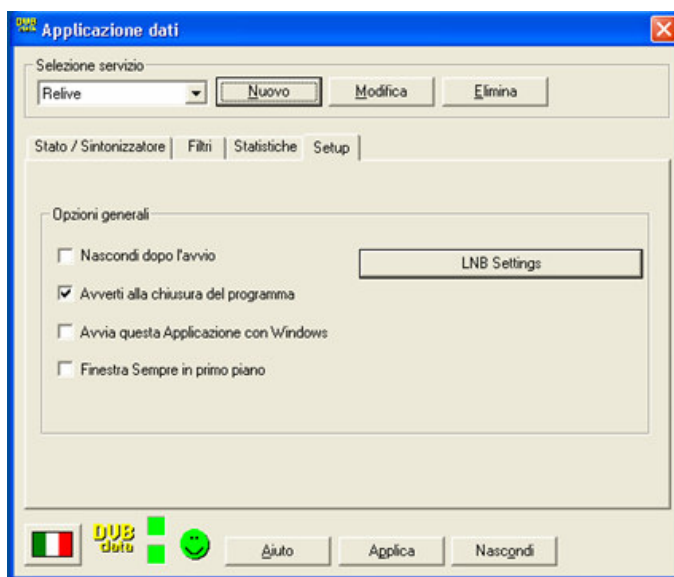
Applicazione dati

Selezione servizio
Relive
Nuovo
Modifica
Elimina

Stato / Sintonizzatore
Filtri
Statistiche
Setup

Opzioni generali
Nascondi dopo l'avvio
LNB Settings
Avverti alla chiusura del programma
Avvia questa Applicazione con Windows
Finestra Sempre in primo piano

DVB data
Aiuto
Applica
Nascondi